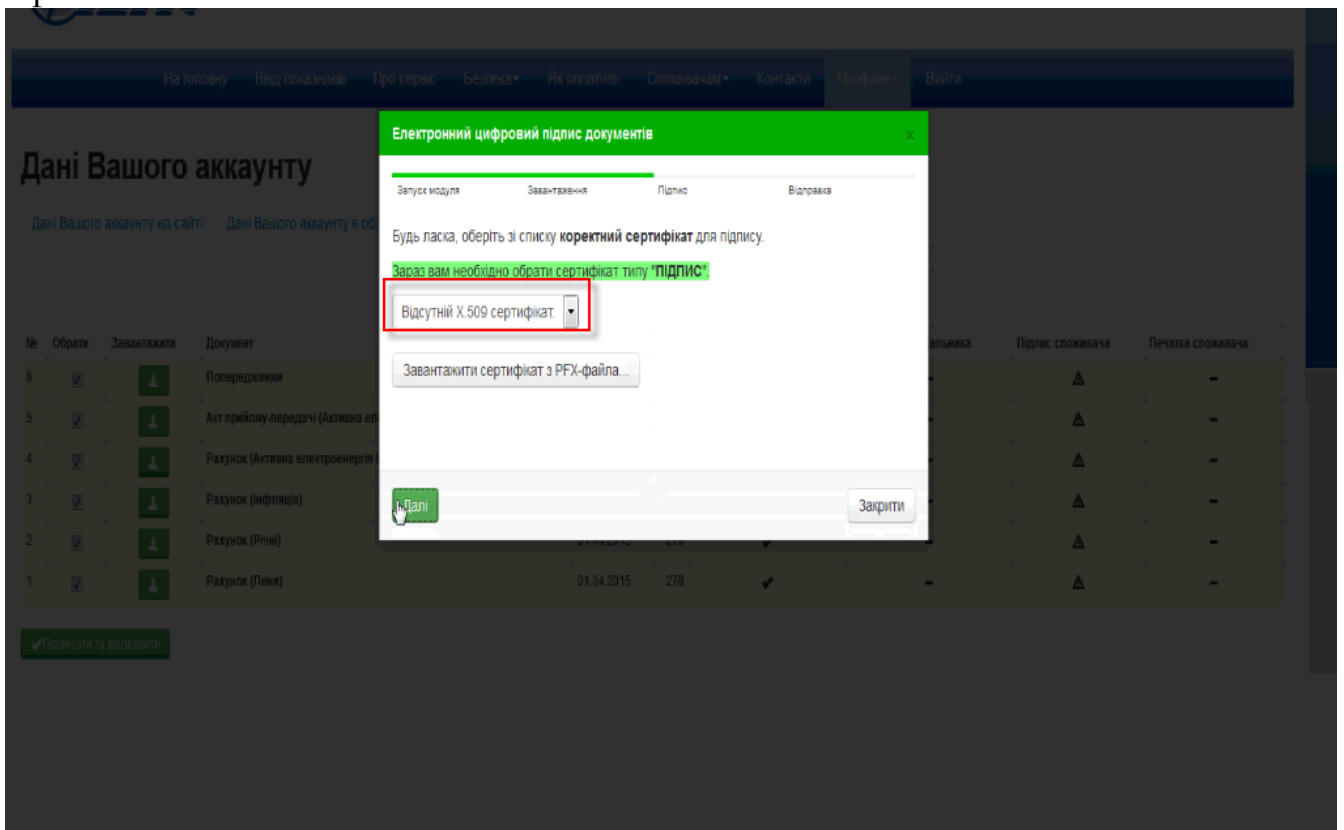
На головну Ввід показників Про сервіс Безпека▾ Як оплатити Споживачам▾ Контакти Профіль▾ Вийти

Дані Вашого аккаунту

Дані Вашого аккаунту на сайті Дані Вашого аккаунту в об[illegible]

| № | Обрати | Завантажити | Документ | | | | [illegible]альника | Підпис споживача | Печатка споживача |
|---|---|---|---|---|---|---|---|---|---|
| 6 | ☑ | | Попередження | | | | - | ⚠ | - |
| 5 | ☑ | | Акт прийому-передачі (Активна ел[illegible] | | | | - | ⚠ | - |
| 4 | ☑ | | Рахунок (Активна електроенергія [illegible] | | | | - | ⚠ | - |
| 3 | ☑ | | Рахунок (Інфляція) | | | | - | ⚠ | - |
| 2 | ☑ | | Рахунок (Річні) | 01.04.2015 | 278 | ✔ | - | ⚠ | - |
| 1 | ☑ | | Рахунок (Пеня) | 01.04.2015 | 278 | ✔ | - | ⚠ | - |

✔Підписати та відправити

Електронний цифровий підпис документів ×

Запуск модуля Завантаження Підпис Відправка

Будь ласка, оберіть зі списку коректний сертифікат для підпису.

Зараз вам необхідно обрати сертифікат типу "ПІДПИС".

Відсутній X.509 сертифікат

Завантажити сертифікат з PFX-файла...

Далі

Закрити